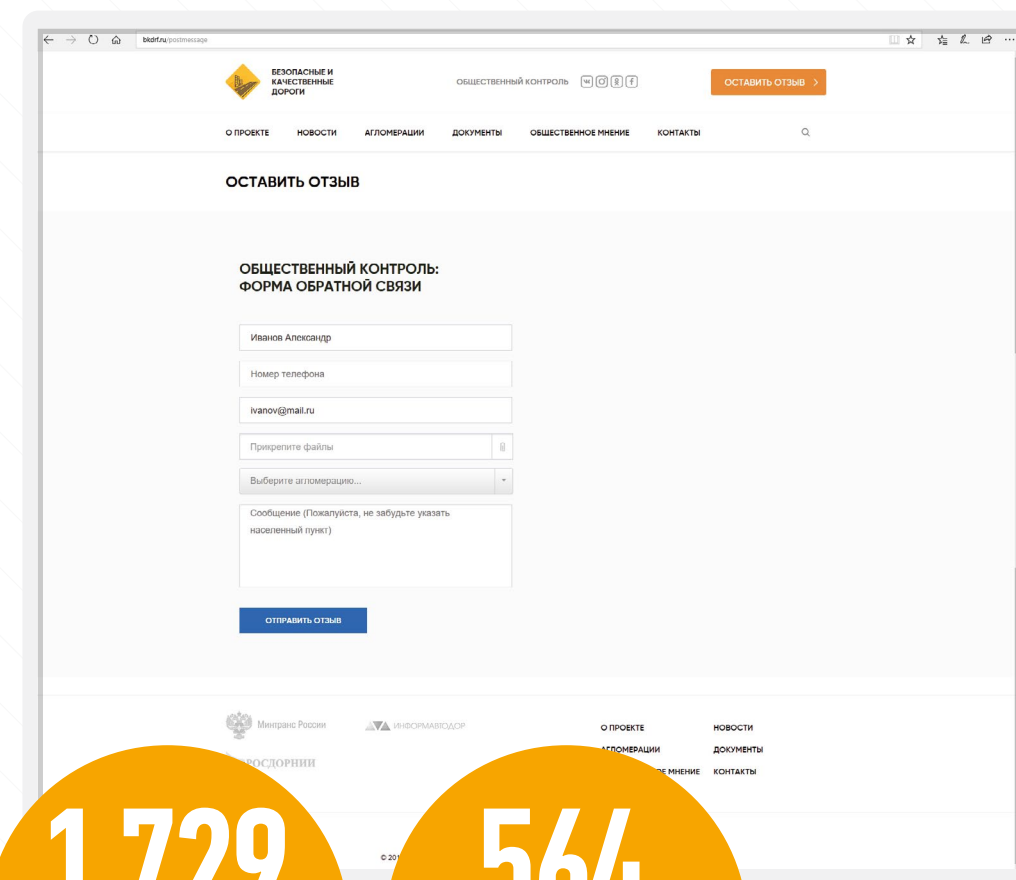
bkdrf.ru/postmessage

БЕЗОПАСНЫЕ И КАЧЕСТВЕННЫЕ ДОРОГИ

ОБЩЕСТВЕННЫЙ КОНТРОЛЬ

ОСТАВИТЬ ОТЗЫВ >

О ПРОЕКТЕ НОВОСТИ АГЛОМЕРАЦИИ ДОКУМЕНТЫ ОБЩЕСТВЕННОЕ МНЕНИЕ КОНТАКТЫ

ОСТАВИТЬ ОТЗЫВ

ОБЩЕСТВЕННЫЙ КОНТРОЛЬ: ФОРМА ОБРАТНОЙ СВЯЗИ

Иванов Александр

Номер телефона

ivanov@mail.ru

Прикрепите файлы

Выберите агломерацию...

Сообщение (Пожалуйста, не забудьте указать населенный пункт)

ОТПРАВИТЬ ОТЗЫВ

Минтранс России

ИНФОРМАВТОДОР

РОСДОРНИИ

О ПРОЕКТЕ НОВОСТИ
АГЛОМЕРАЦИИ ДОКУМЕНТЫ
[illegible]Е МНЕНИЕ КОНТАКТЫ

© 20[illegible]

1 729

564